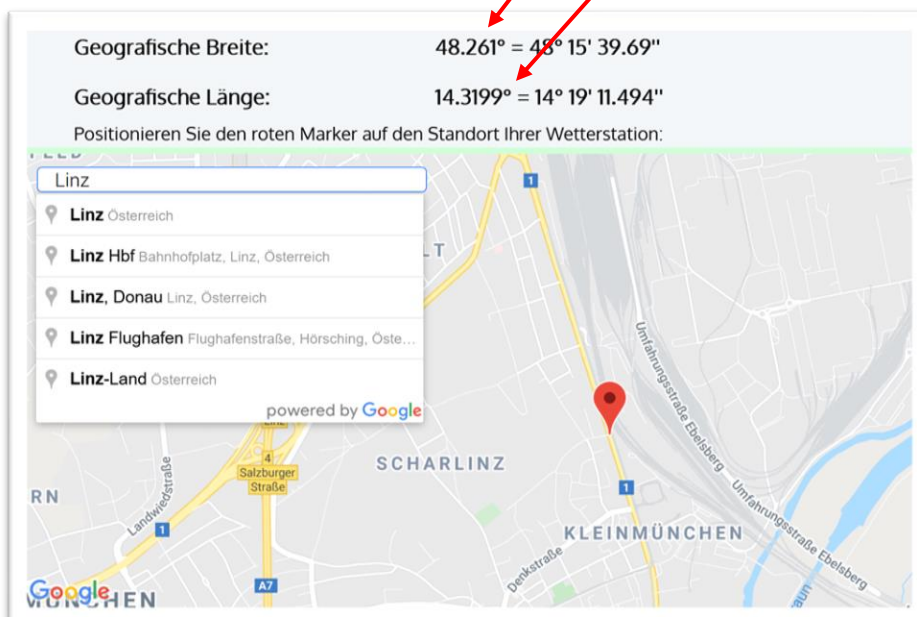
Geografische Breite: 48.261° = 48° 15' 39.69"

Geografische Länge: 14.3199° = 14° 19' 11.494"

Positionieren Sie den roten Marker auf den Standort Ihrer Wetterstation:

Linz

Linz Österreich

Linz Hbf Bahnhofplatz, Linz, Österreich

Linz, Donau Linz, Österreich

Linz Flughafen Flughafenstraße, Hörsching, Öste...

Linz-Land Österreich

powered by Google

1

LT

Umfahrungsstraße Ebelsberg

Umfahrungsstraße Ebelsberg

SCHARLINZ

4

Salzburger Straße

Landwiedstraße

RN

1

1

KLEINMÜNCHEN

Denkstraße

A7

Google

MÜNCHEN